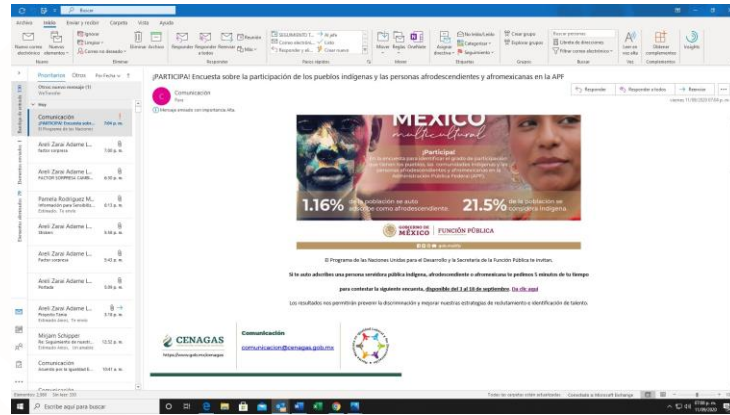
Buscar

Archivo Inicio Enviar y recibir Carpeta Vista Ayuda

Nuevo correo electrónico Nuevos elementos Ignorar Limpiar Correo no deseado Eliminar Archivar Responder Responder a todos Reenviar Más Reunión Al jefe Correo electrónico Listo Responder y eli... Crear nuevo Mover Reglas OneNote Asignar directiva No leído/Leído Categorizar Seguimiento Crear grupo Explorar grupos Buscar personas Libreta de direcciones Filtrar correo electrónico Leer en voz alta Obtener complementos Insights

Nuevo Eliminar Responder Pasos rápidos Mover Etiquetas Grupos Buscar Voz Complementos

Prioritario Otros Por fecha

Otros: nuevo mensaje (1)
Comunicación
Comunicación
¡PARTICIPA! Encuesta sobre...
El Programa de las Naciones

Areli Zarai Adame L...
Areli Zarai Adame L...
Pamela Rodríguez M...
Areli Zarai Adame L...
Areli Zarai Adame L...
Areli Zarai Adame L...
Areli Zarai Adame L...
Mirjam Schipper
Comunicación

¡PARTICIPA! Encuesta sobre la participación de los pueblos indígenas y las personas afrodescendientes y afromexicanas en la APF

Comunicación
Para
Mensaje enviado con importancia Alta.

Responder Responder a todos Reenviar

MÉXICO multicultural

¡Participa!
En la encuesta para identificar el grado de participación que tienen los pueblos, las comunidades indígenas y las personas afrodescendientes y afromexicanas en la Administración Pública Federal (APF).

1.16% de la población se auto reconoce como afrodescendiente
21.5% de la población se considera indígena

GOBIERNO DE MÉXICO | FUNCIÓN PÚBLICA

El Programa de las Naciones Unidas para el Desarrollo y la Secretaría de la Función Pública te invitan.

Si te auto adscribes una persona servidora pública indígena, afrodescendiente o afromexicana te pedimos 5 minutos de tu tiempo para contestar la siguiente encuesta, disponible del 3 al 18 de septiembre. (da clic aquí)

Los resultados nos permitirán prevenir la discriminación y mejorar nuestras estrategias de reclutamiento e identificación de talento.

CENAGAS
https://www.gob.mx/cenagas

Comunicación
comunicacion@cenagas.gob.mx

Escribe aquí para buscar